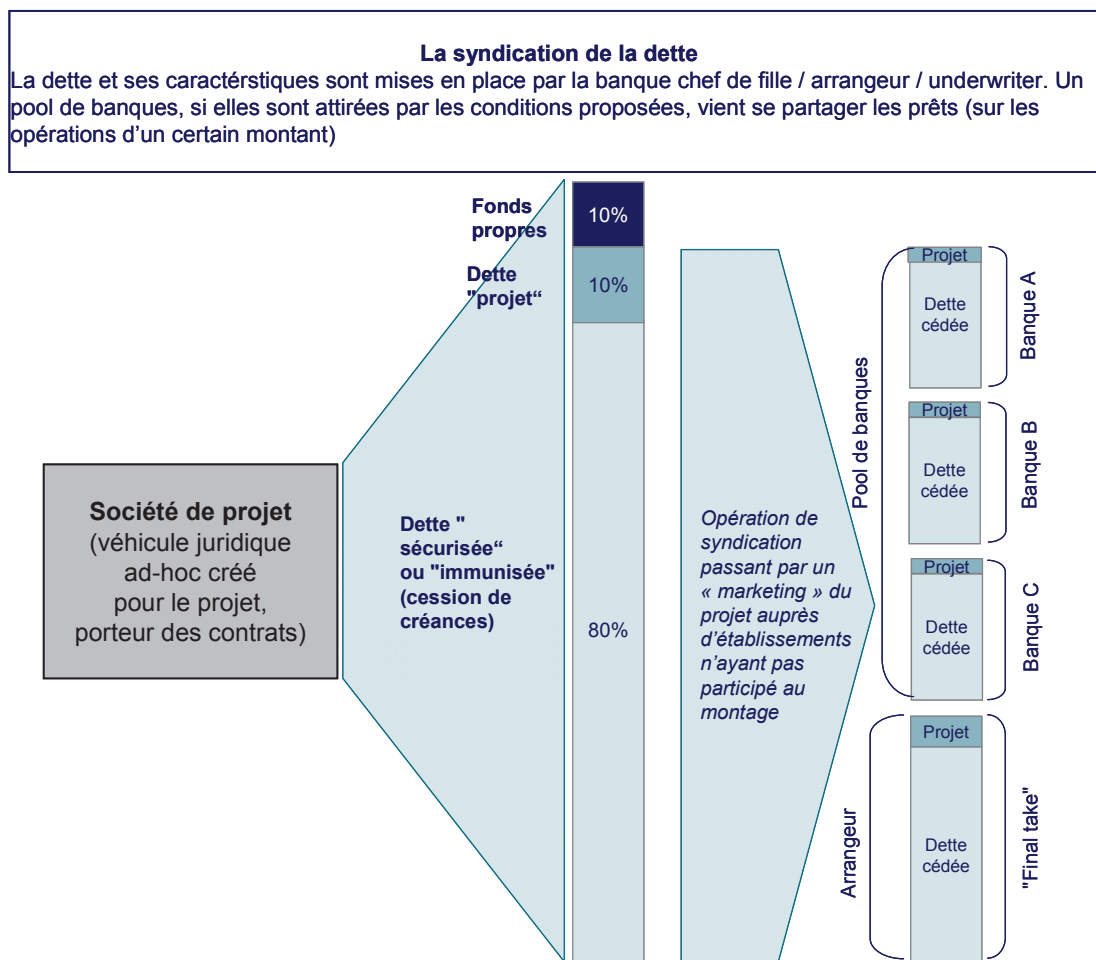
**La syndication de la dette**

La dette et ses caractérstiques sont mises en place par la banque chef de fille / arrangeur / underwriter. Un pool de banques, si elles sont attirées par les conditions proposées, vient se partager les prêts (sur les opérations d'un certain montant)

**Société de projet**
(véhicule juridique ad-hoc créé pour le projet, porteur des contrats)

Fonds propres

Dette "projet"

Dette " sécurisée" ou "immunisée" (cession de créances)

10%

10%

80%

Opération de syndication passant par un « marketing » du projet auprès d'établissements n'ayant pas participé au montage

Pool de banques

Projet
Dette cédée
Banque A

Projet
Dette cédée
Banque B

Projet
Dette cédée
Banque C

Arrangeur

Projet
Dette cédée
"Final take"